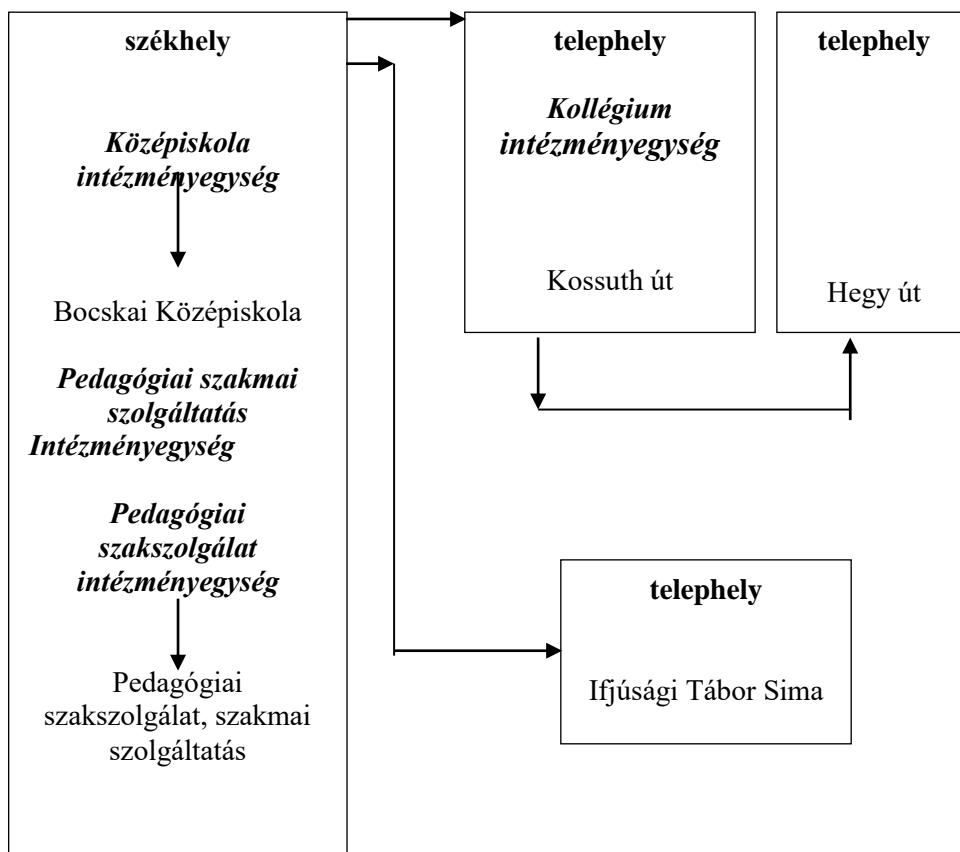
székhely

Középiskola intézményegység

Bocskai Középiskola

Pedagógiai szakmai szolgáltatás Intézményegység

Pedagógiai szakszolgálat intézményegység

Pedagógiai szakszolgálat, szakmai szolgáltatás

telephely

Kollégium intézményegység

Kossuth út

telephely

Hegy út

telephely

Ifjúsági Tábor Sima